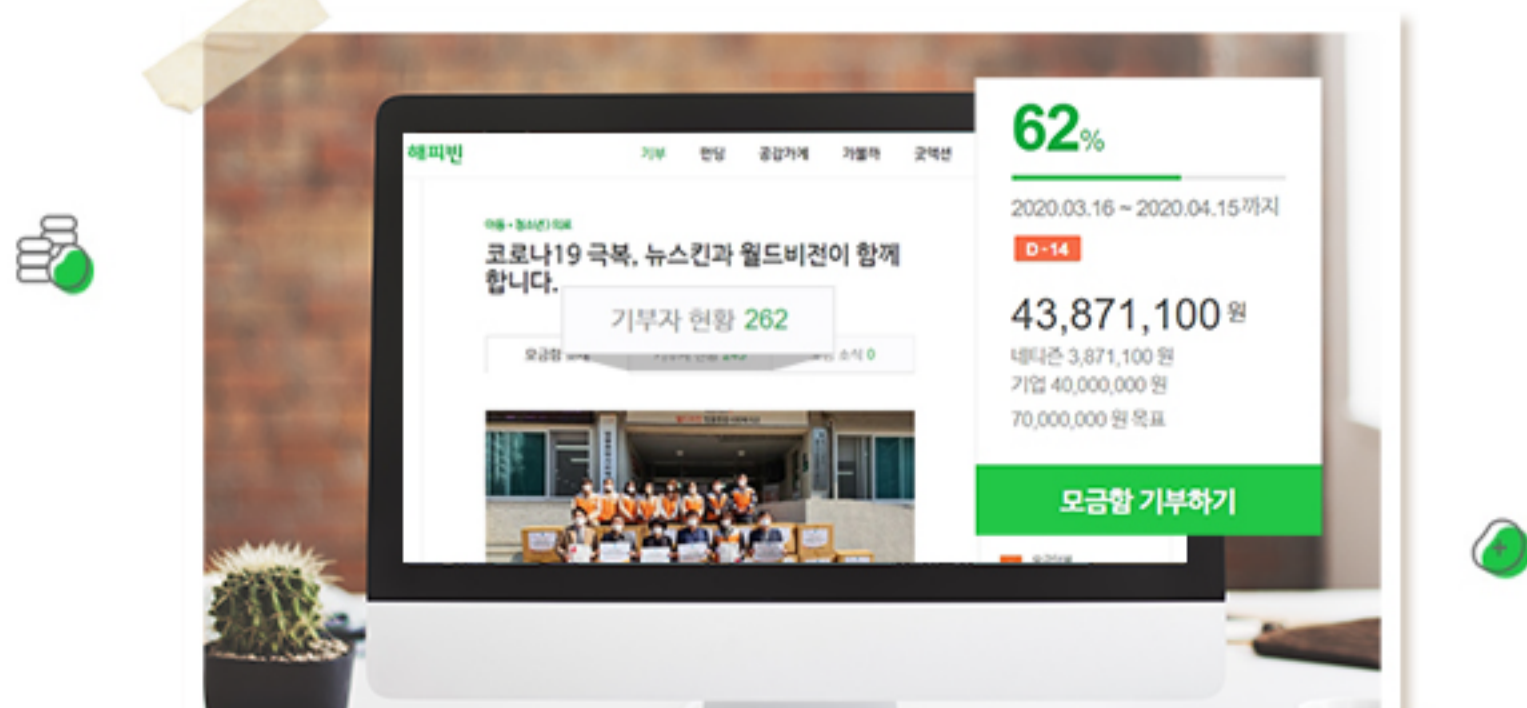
해피빈

기부 펀딩 공감가게 가볼까 굿액션

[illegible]

코로나19 극복, 뉴스킨과 월드비전이 함께 합니다.

기부자 현황 262

모금함 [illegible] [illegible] 소식 0

62%

2020.03.16 ~ 2020.04.15까지

D-14

43,871,100원

네티즌 3,871,100 원
기업 40,000,000 원
70,000,000 원 목표

모금함 기부하기